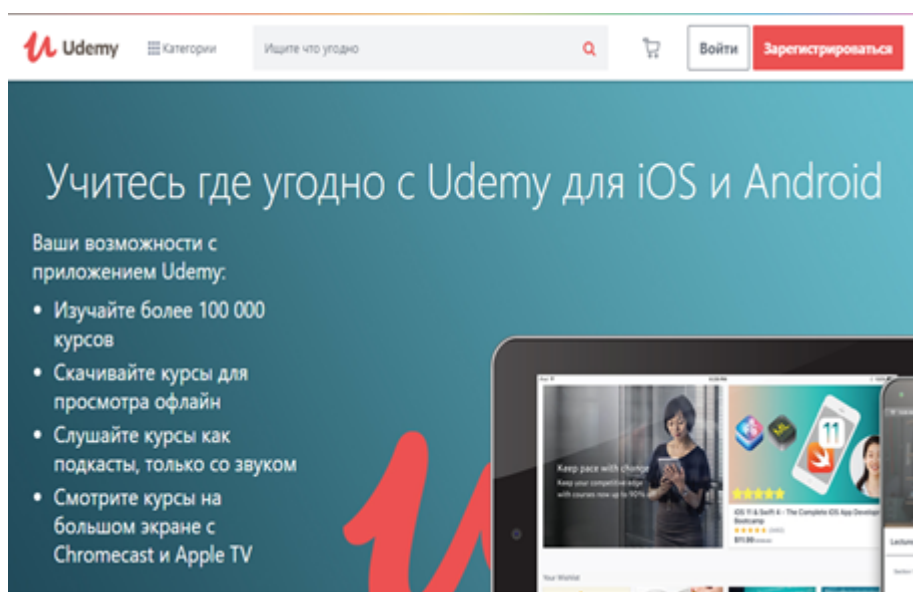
Udemy Категории Ищите что угодно Войти Зарегистрироваться

Учитесь где угодно с Udemy для iOS и Android

Ваши возможности с приложением Udemy:

- Изучайте более 100 000 курсов
- Скачивайте курсы для просмотра офлайн
- Слушайте курсы как подкасты, только со звуком
- Смотрите курсы на большом экране с Chromecast и Apple TV

Keep pace with change

Keep your competitive edge with courses now up to 90%

iOS 11 & Swift 4 - The Complete iOS App Development Bootcamp

$11.99

Your Wishlist